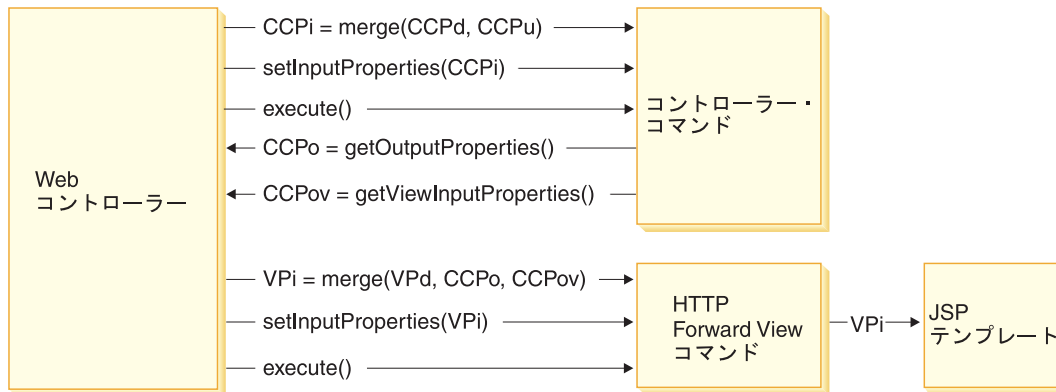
Web
コントローラー

CCPi = merge(CCPd, CCPu)

setInputProperties(CCPi)

execute()

CCPo = getOutputProperties()

CCPov = getViewInputProperties()

コントローラー・
コマンド

VPi = merge(VPd, CCPo, CCPov)

setInputProperties(VPi)

execute()

HTTP
Forward View
コマンド

VPi

JSP
テンプレート